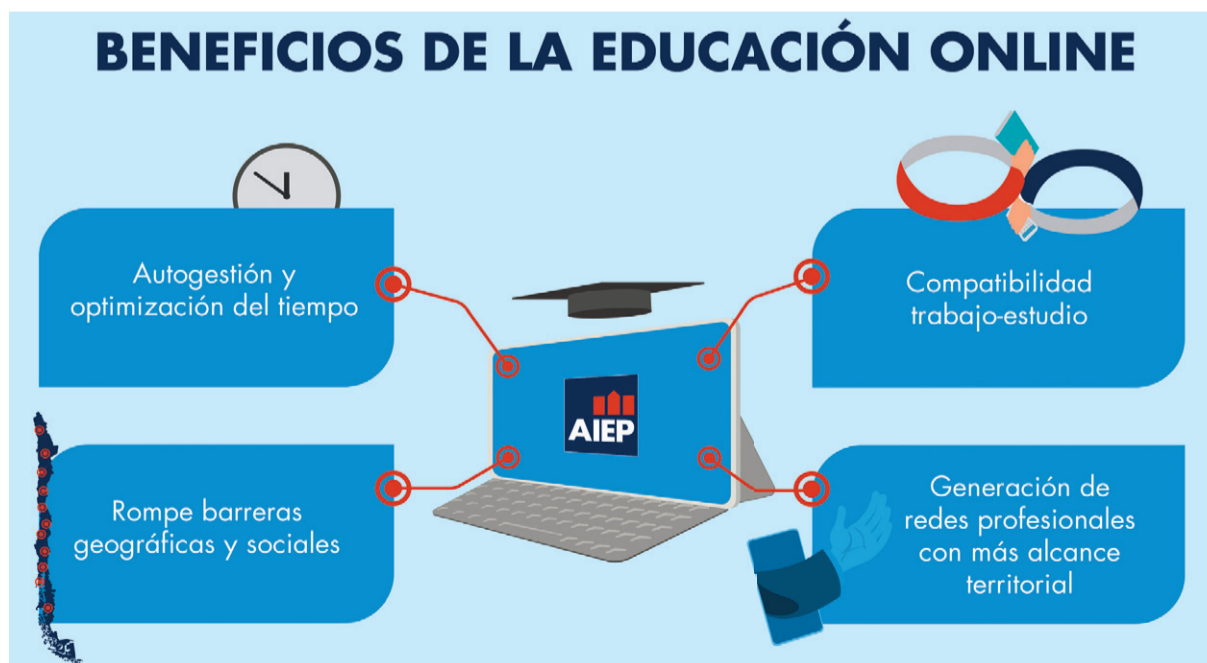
BENEFICIOS DE LA EDUCACIÓN ONLINE

Autogestión y optimización del tiempo

Compatibilidad trabajo-estudio

AIEP

Rompe barreras geográficas y sociales

Generación de redes profesionales con más alcance territorial